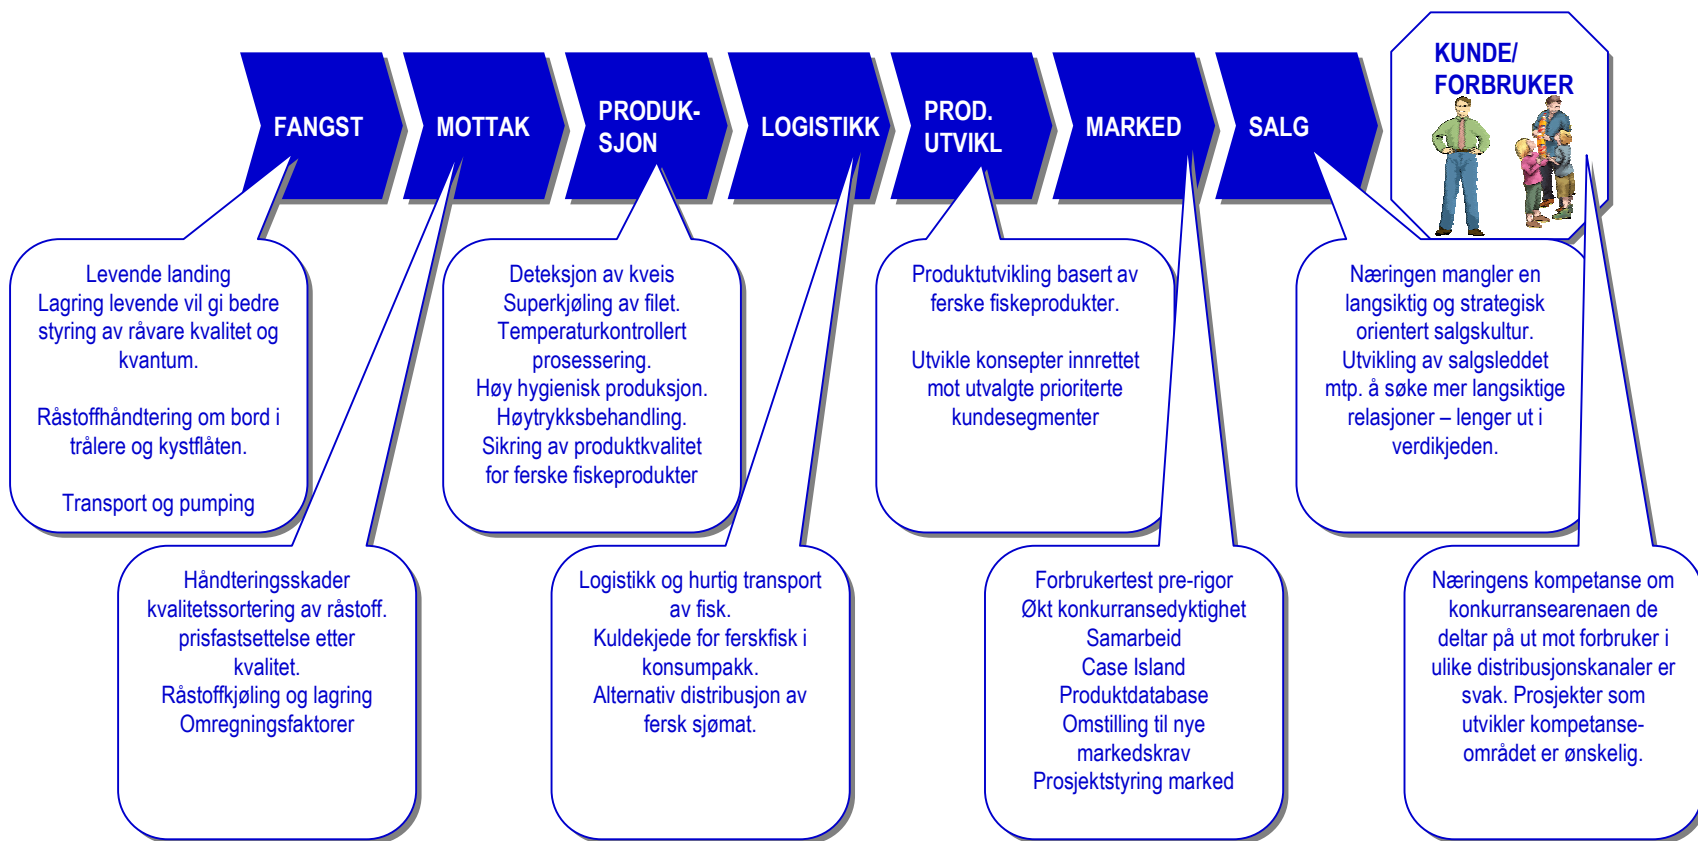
FANGST

MOTTAK

PRODUKSJON

LOGISTIKK

PROD. UTVIKL

MARKED

SALG

KUNDE/ FORBRUKER

Levende landing
Lagring levende vil gi bedre styring av råvare kvalitet og kvantum.

Råstoffhåndtering om bord i trålere og kystflåten.

Transport og pumping

Deteksjon av kveis
Superkjøling av filet.
Temperaturkontrollert prosessering.
Høy hygienisk produksjon.
Høytrykksbehandling.
Sikring av produktkvalitet for ferske fiskeprodukter

Produktutvikling basert av ferske fiskeprodukter.

Utvikle konsepter innrettet mot utvalgte prioriterte kundesegmenter

Næringen mangler en langsiktig og strategisk orientert salgskultur.
Utvikling av salgsleddet mtp. å søke mer langsiktige relasjoner – lenger ut i verdikjeden.

Håndteringsskader
kvalitetssortering av råstoff.
prisfastsettelse etter kvalitet.
Råstoffkjøling og lagring
Omregningsfaktorer

Logistikk og hurtig transport av fisk.
Kuldekjede for ferskfisk i konsumpakk.
Alternativ distribusjon av fersk sjømat.

Forbrukertest pre-rigor
Økt konkurransedyktighet
Samarbeid
Case Island
Produktdatabase
Omstilling til nye markedskrav
Prosjektstyring marked

Næringens kompetanse om konkurranseearenaen de deltar på ut mot forbruker i ulike distribusjonskanaler er svak. Prosjekter som utvikler kompetanseområdet er ønskelig.